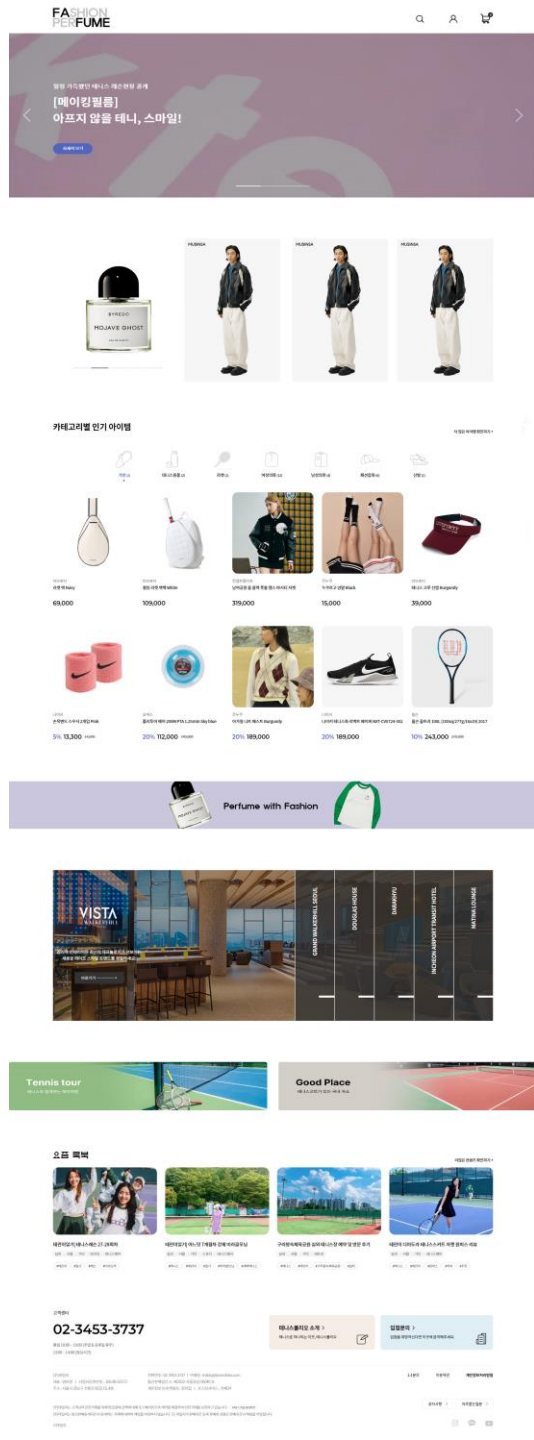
FASHION PERFUME

[메이킹필름]
아프지 않음 테니, 스마일!

BYREDO
MOJAVE GHOST

카테고리별 인기 아이템

69,000
109,000
319,000
15,000
39,000

5% 13,300
20% 112,000
20% 189,000
20% 189,000
10% 243,000

Perfume with Fashion

VISTA

GRAND WALKERHILL SEOUL
DOUGLAS HOUSE
SHANGYOU
INCHEON AIRPORT TRANSIT HOTEL
MATINA LOUNGE

Tennis tour

Good Place

요즘 룩북

02-3453-3737

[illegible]